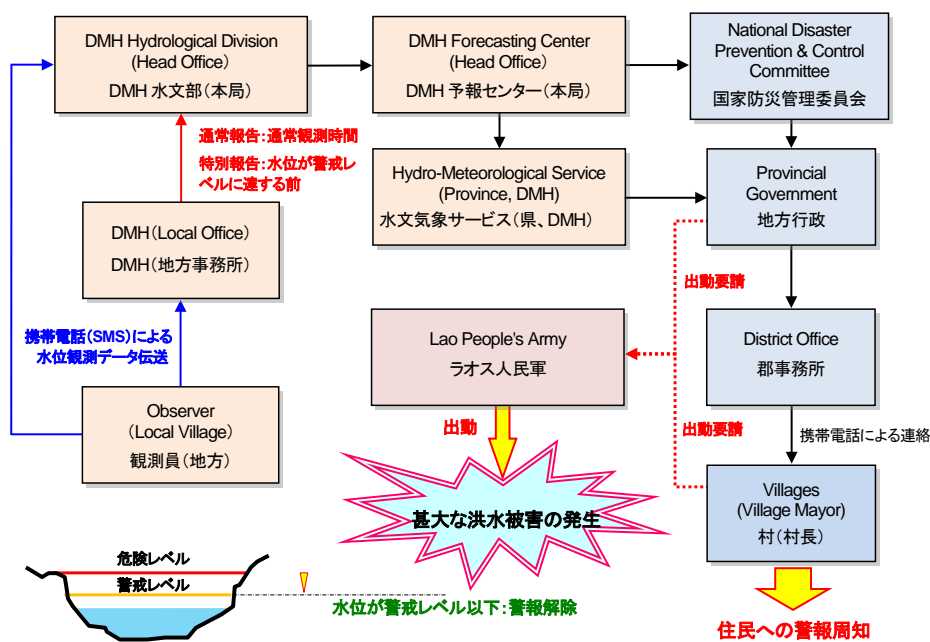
DMH Hydrological Division (Head Office)
DMH 水文部（本局）

DMH Forecasting Center (Head Office)
DMH 予報センター（本局）

National Disaster Prevention & Control Committee
国家防災管理委員会

通常報告：通常観測時間
特別報告：水位が警戒レベルに達する前

Hydro-Meteorological Service (Province, DMH)
水文気象サービス（県、DMH）

Provincial Government
地方行政

DMH（Local Office）
DMH（地方事務所）

出動要請

携帯電話（SMS）による水位観測データ伝送

Lao People's Army
ラオス人民軍

District Office
郡事務所

Observer （Local Village）
観測員（地方）

出動

出動要請

携帯電話による連絡

甚大な洪水被害の発生

Villages (Village Mayor)
村（村長）

危険レベル
警戒レベル

水位が警戒レベル以下：警報解除

住民への警報周知